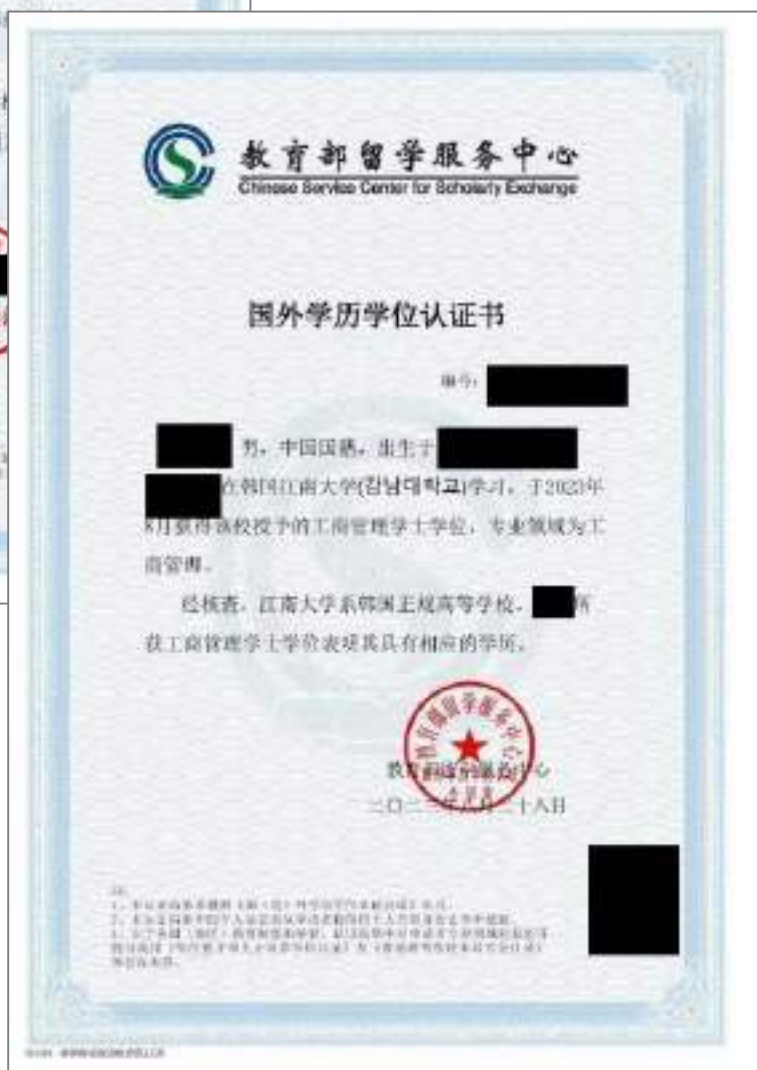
教育部留学服务中心
Chinese Service Center for Scholarly Exchange

国外学历学位认证书

编号：

男，中国国籍，生于 在韩国江南大学(강남대학교)学习，于2023年8月获得该校授予的工商管理学士学位，专业领域为工商管理。

经核查，江南大学系韩国正规高等学校， 所获工商管理学士学位表明其具有相应的学历。

教育部留学服务中心
二〇二三年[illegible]二十八日

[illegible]

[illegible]